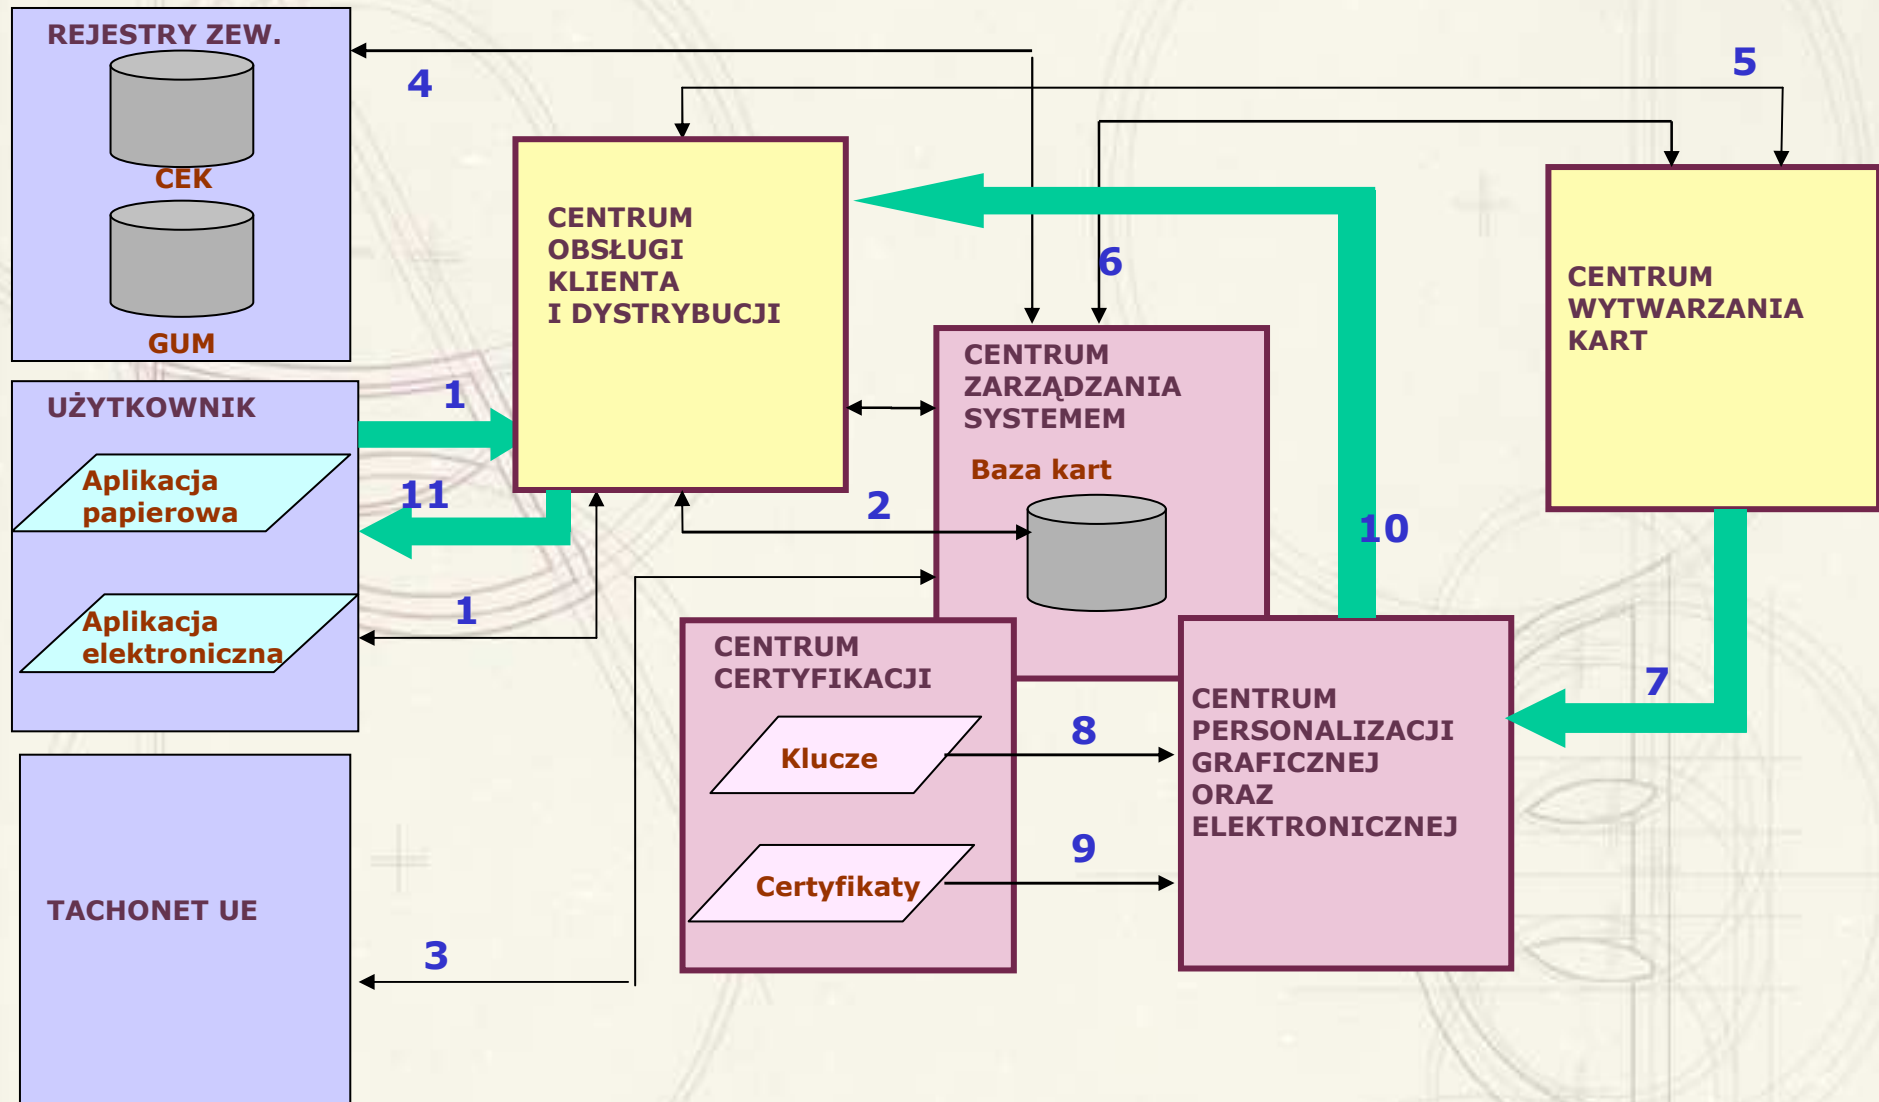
REJESTRY ZEW.

CEK

GUM

4

5

CENTRUM OBSŁUGI KLIENTA I DYSTRYBUCJI

6

CENTRUM WYTWARZANIA KART

UŻYTKOWNIK

1

CENTRUM ZARZĄDZANIA SYSTEMEM

Baza kart

Aplikacja papierowa

11

2

10

Aplikacja elektroniczna

1

CENTRUM CERTYFIKACJI

CENTRUM PERSONALIZACJI GRAFICZNEJ ORAZ ELEKTRONICZNEJ

7

Klucze

8

Certyfikaty

9

TACHONET UE

3